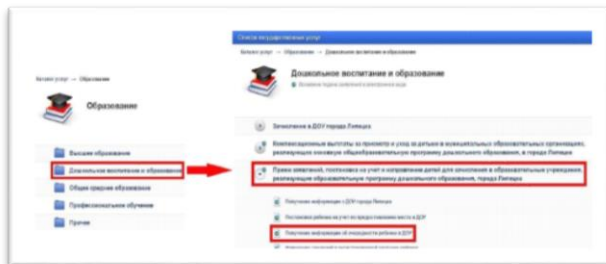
Каталог услуг → Образование

Образование

Высшее образование

Дошкольное воспитание и образование

Общее среднее образование

Профессиональное обучение

Прочее

Список государственных услуг

Каталог услуг → Образование → Дошкольное воспитание и образование

Дошкольное воспитание и образование

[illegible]

Зачисление в ДОУ города Липецка

Компенсационные выплаты за присмотр и уход за детьми в муниципальных образовательных организациях, реализующих основную общеобразовательную программу дошкольного образования, в городе Липецке

Прием заявлений, постановка на учет и направление детей для зачисления в образовательные учреждения, реализующие образовательную программу дошкольного образования, города Липецка

Получение информации о ДОУ города Липецка

Постановка ребенка на учет по предоставлению места в ДОУ

Получение информации об очередности ребенка в ДОУ

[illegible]